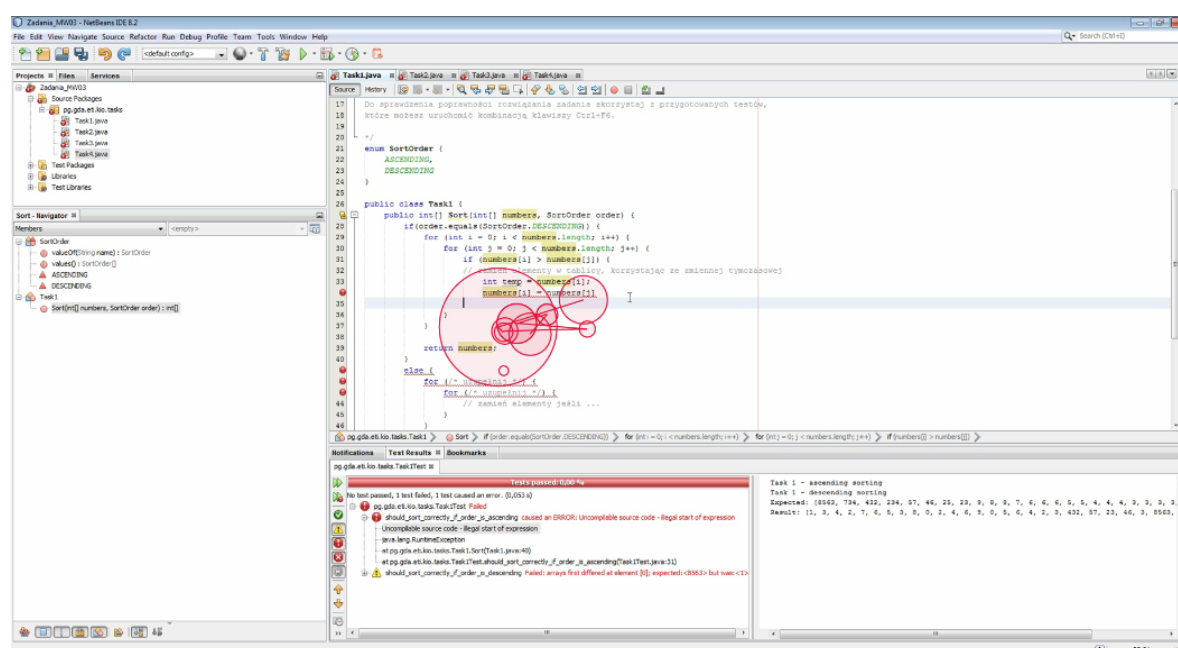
Zadania_MW03 - NetBeans IDE 8.2

File Edit View Navigate Source Refactor Run Debug Profile Team Tools Window Help

<default config>

Search (Ctrl+I)

Projects Files Services

Zadania_MW03
Source Packages
pg.gda.eti.kio.tasks
Task1.java
Task2.java
Task3.java
Task4.java
Test Packages
Libraries
Test Libraries

Sort - Navigator

Members <empty>

SortOrder
valueOf(String name) : SortOrder
values() : SortOrder[]
ASCENDING
DESCENDING
Task1
Sort(int[] numbers, SortOrder order) : int[]

Task1.java Task2.java Task3.java Task4.java

Source History

17 Do sprawdzenia poprawności rozwiązania zadania skorzystaj z przygotowanych testów,
18 które możesz uruchomić kombinacją klawiszy Ctrl+F6.
19
20 */
21 enum SortOrder {
22 ASCENDING,
23 DESCENDING
24 }
25
26 public class Task1 {
27 public int[] Sort(int[] numbers, SortOrder order) {
28 if(order.equals(SortOrder.DESCENDING)) {
29 for (int i = 0; i < numbers.length; i++) {
30 for (int j = 0; j < numbers.length; j++) {
31 if (numbers[i] > numbers[j]) {
32 // zamień elementy w tablicy, korzystając ze zmiennej tymczasowej
33 int temp = numbers[i];
34 numbers[i] = numbers[j]
35 |
36 }
37 }
38
39 return numbers;
40 }
41 else {
42 for (/* uzupełnij */) {
43 for (/* uzupełnij */) {
44 // zamień elementy jeśli ...
45 }
46 }

pg.gda.eti.kio.tasks.Task1 > Sort > if (order.equals(SortOrder.DESCENDING)) > for (int i = 0; i < numbers.length; i++) > for (int j = 0; j < numbers.length; j++) > if (numbers[i] > numbers[j]) >

Notifications Test Results Bookmarks

pg.gda.eti.kio.tasks.Task1Test

Tests passed: 0,00 %

No test passed, 1 test failed, 1 test caused an error. (0,053 s)
pg.gda.eti.kio.tasks.Task1Test Failed
should_sort_correctly_if_order_is_ascending caused an ERROR: Uncompilable source code - illegal start of expression
Uncompilable source code - illegal start of expression
java.lang.RuntimeException
at pg.gda.eti.kio.tasks.Task1.Sort(Task1.java:40)
at pg.gda.eti.kio.tasks.Task1Test.should_sort_correctly_if_order_is_ascending(Task1Test.java:31)
should_sort_correctly_if_order_is_descending Failed: arrays first differed at element [0]; expected:<8563> but was:<1>

Task 1 - ascending sorting
Task 1 - descending sorting
Expected: [8563, 734, 432, 234, 57, 46, 25, 23, 9, 8, 8, 7, 6, 6, 6, 5, 5, 4, 4, 4, 3, 3, 2, 3,
Result: [1, 3, 4, 2, 7, 6, 5, 3, 8, 0, 2, 4, 6, 5, 0, 5, 6, 4, 2, 3, 432, 57, 23, 46, 3, 8563,